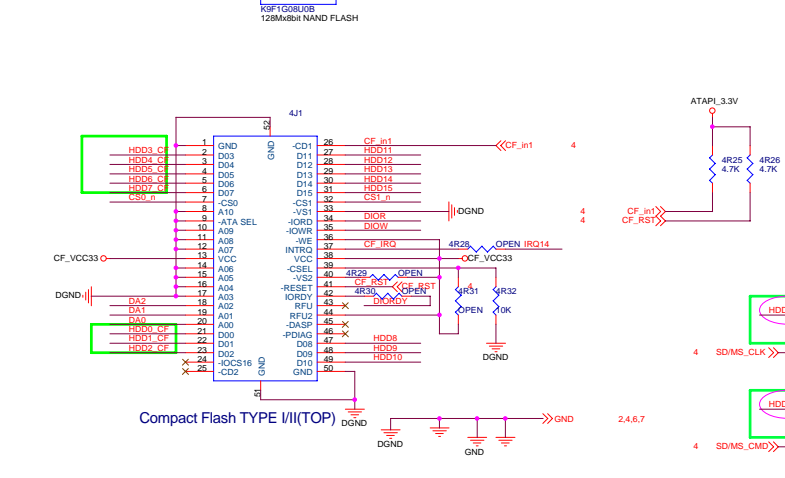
K9F1G08U0B
128Mx8bit NAND FLASH

4J1

52

1 GND
2 D03
3 D04
4 D05
5 D06
6 D07
7 -CS0
8 A10
9 -ATA SEL
10 A09
11 A08
12 A07
13 VCC
14 A06
15 A05
16 A04
17 A03
18 A02
19 A01
20 A00
21 D00
22 D01
23 D02
24 -IOCS16
25 -CD2

GND

-CD1 26
D11 27
D12 28
D13 29
D14 30
D15 31
-CS1 32
-VS1 33
-IORD 34
-IOWR 35
-WE 36
INTRQ 37
VCC 38
-CSEL 39
-VS2 40
-RESET 41
IORDY 42
RFU 43
RFU2 44
-DASP 45
-PDIAG 46
D08 47
D09 48
D10 49
GND 50

GND
51

HDD3_CF
HDD4_CF
HDD5_CF
HDD6_CF
HDD7_CF
CS0_n

CF_VCC33
DGND

DA2
DA1
DA0
HDD0_CF
HDD1_CF
HDD2_CF

CF_in1
HDD11
HDD12
HDD13
HDD14
HDD15
CS1_n
DGND
DIOR
DIOW
CF_IRQ
4R28
OPEN IRQ14
CF_VCC33
4R29
OPEN
CF_RST
CF_RST
4R30
OPEN
DIORDY
4R31
OPEN
4R32
10K
DGND
HDD8
HDD9
HDD10

CF_in1 4

ATAPI_3.3V
4R25
4.7K
4R26
4.7K
CF_in1
CF_RST
4
4

Compact Flash TYPE I/II(TOP)

DGND
DGND
GND
GND 2,4,6,7

4 SD/MS_CLK
4 SD/MS_CMD
HDD
HDD